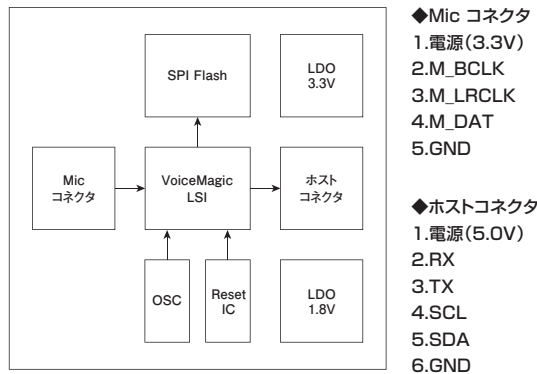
SPI Flash

LDO
3.3V

Mic
コネクタ

VoiceMagic
LSI

ホスト
コネクタ

OSC

Reset
IC

LDO
1.8V

◆Mic コネクタ
1.電源(3.3V)
2.M_BCLK
3.M_LRCLK
4.M_DAT
5.GND

◆ホストコネクタ
1.電源(5.0V)
2.RX
3.TX
4.SCL
5.SDA
6.GND